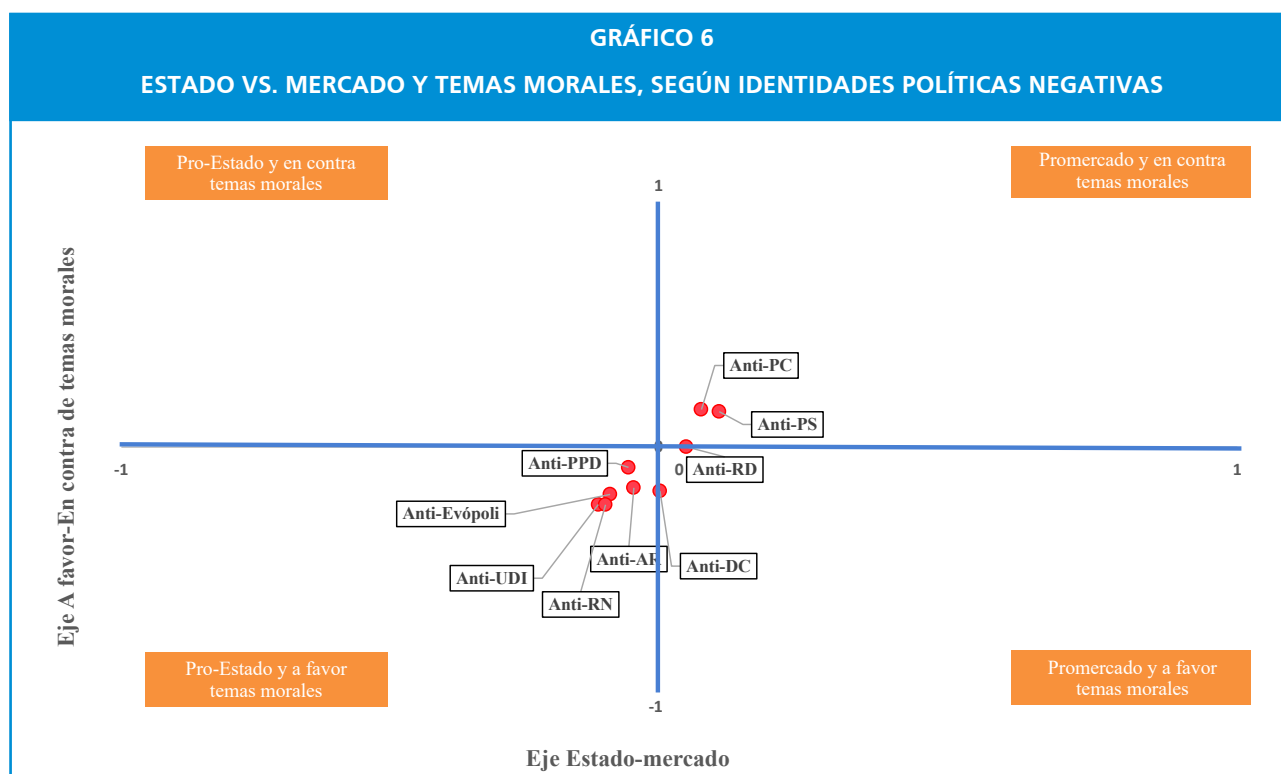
GRÁFICO 6

ESTADO VS. MERCADO Y TEMAS MORALES, SEGÚN IDENTIDADES POLÍTICAS NEGATIVAS

Pro-Estado y en contra temas morales

Promercado y en contra temas morales

1

Eje A favor-En contra de temas morales

Anti-PC

Anti-PS

Anti-PPD

Anti-RD

-1

0

1

Anti-Evópoli

Anti-AP

Anti-DC

Anti-UDI

Anti-RN

Pro-Estado y a favor temas morales

Promercado y a favor temas morales

-1

Eje Estado-mercado